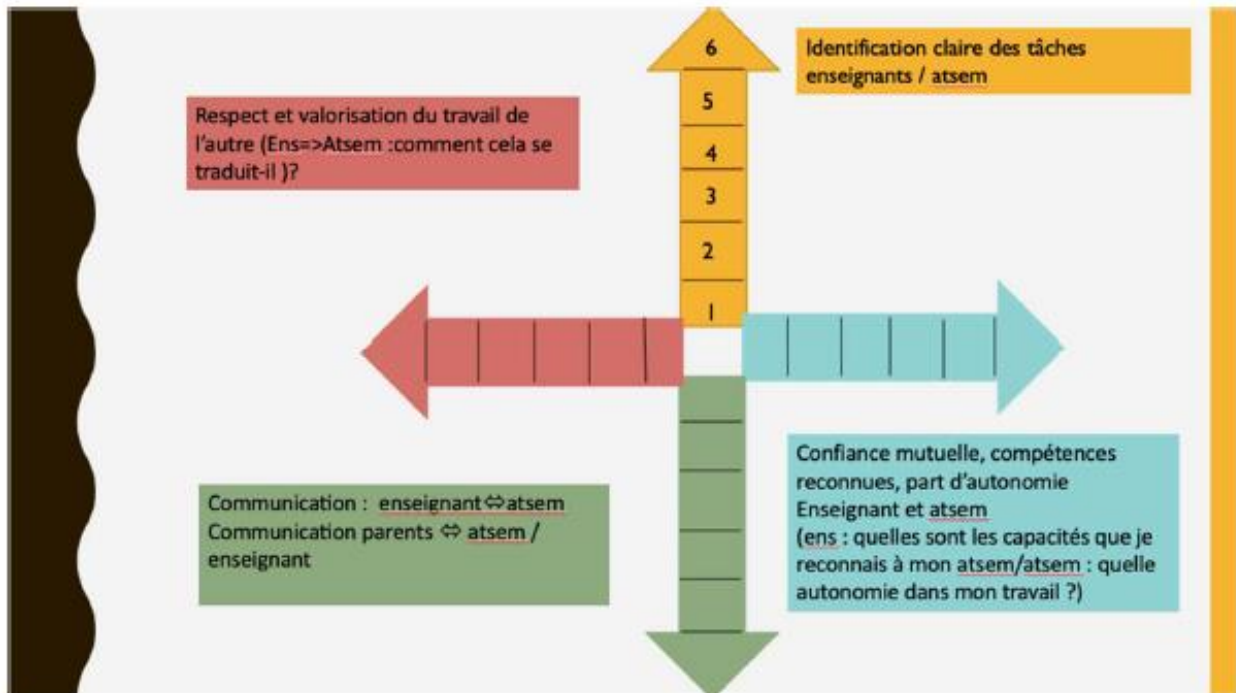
Respect et valorisation du travail de l'autre (Ens=>Atsem :comment cela se traduit-il )?

6
5
4
3
2
1

Identification claire des tâches enseignants / atsem

Communication : enseignant⇔atsem
Communication parents ⇔ atsem / enseignant

Confiance mutuelle, compétences reconnues, part d'autonomie Enseignant et atsem
(ens : quelles sont les capacités que je reconnais à mon atsem/atsem : quelle autonomie dans mon travail ?)